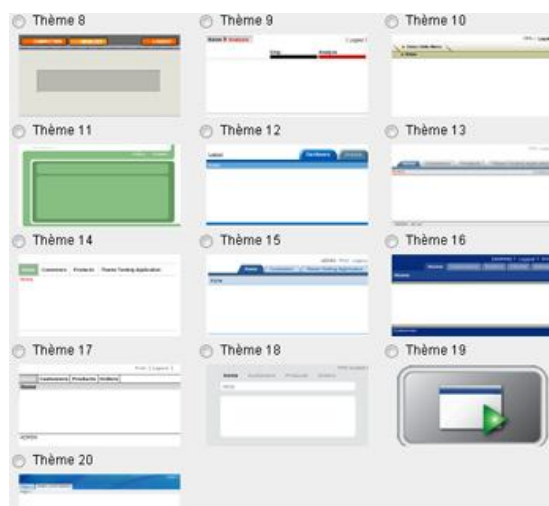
Thème 8

Thème 9

Thème 10

Thème 11

Thème 12

Thème 13

Thème 14

Home Customers Products Theme Testing Application

Thème 15

Home

Thème 16

Thème 17

Customers Products Orders

Home

Thème 18

Thème 19

Thème 20